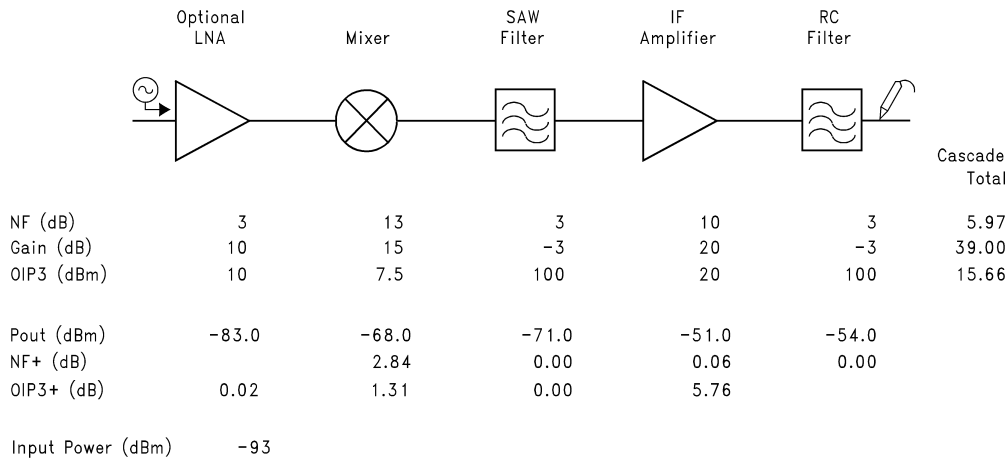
| | Optional LNA | Mixer | SAW Filter | IF Amplifier | RC Filter | Cascade Total |
|---|---|---|---|---|---|---|
| NF (dB) | 3 | 13 | 3 | 10 | 3 | 5.97 |
| Gain (dB) | 10 | 15 | -3 | 20 | -3 | 39.00 |
| OIP3 (dBm) | 10 | 7.5 | 100 | 20 | 100 | 15.66 |
| Pout (dBm) | -83.0 | -68.0 | -71.0 | -51.0 | -54.0 | |
| NF+ (dB) | | 2.84 | 0.00 | 0.06 | 0.00 | |
| OIP3+ (dB) | 0.02 | 1.31 | 0.00 | 5.76 | | |

Input Power (dBm) -93